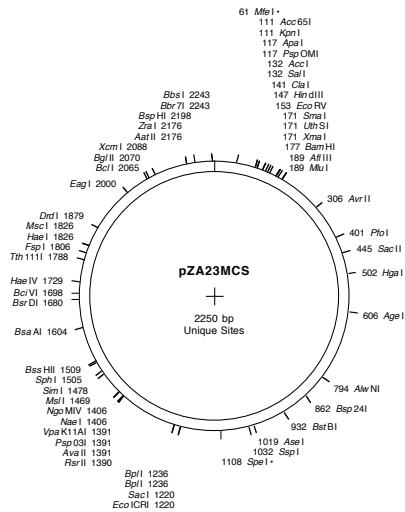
61 *Mfe* I •
111 *Acc* 65I
111 *Kpn* I
117 *Apa* I
117 *Psp* OMI
132 *Acc* I
132 *Sal* I
141 *Cla* I
147 *Hin* dIII
153 *Eco* RV
171 *Sma* I
171 *Uth* SI
171 *Xma* I
177 *Bam* HI
189 *Afl* III
189 *Mlu* I

*Bbs* I 2243
*Bbr* 7I 2243
*Bsp* HI 2198
*Zra* I 2176
*Aat* II 2176
*Xcm* I 2088
*Bgl* II 2070
*Bcl* I 2065
*Eag* I 2000

306 *Avr* II
401 *Pfo* I
445 *Sac* II
502 *Hga* I
606 *Age* I

*Drd* I 1879
*Msc* I 1826
*Hae* I 1826
*Fsp* I 1806
*Tth* 111I 1788

pZA23MCS

2250 bp
Unique Sites

*Hae* IV 1729
*Bci* VI 1698
*Bsr* DI 1680

*Bsa* AI 1604

*Bss* HII 1509
*Sph* I 1505
*Sim* I 1478
*Msl* I 1469
*Ngo* MIV 1406
*Nae* I 1406
*Vpa* K11AI 1391
*Psp* 03I 1391
*Ava* II 1391
*Rsr* II 1390

794 *Alw* NI
862 *Bsp* 24I
932 *Bst* BI
1019 *Ase* I
1032 *Ssp* I
1108 *Spe* I •

*Bpl* I 1236
*Bpl* I 1236
*Sac* I 1220
*Eco* ICRI 1220